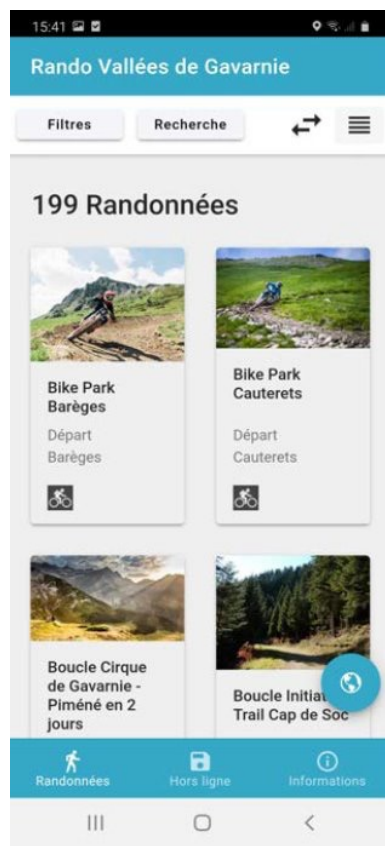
15:41

Rando Vallées de Gavarnie

Filtres

Recherche

199 Randonnées

Bike Park Barèges

Départ Barèges

Bike Park Cauterets

Départ Cauterets

Boucle Cirque de Gavarnie - Piméné en 2 jours

Boucle Initia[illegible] Trail Cap de Soc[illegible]

Randonnées

Hors ligne

Informations